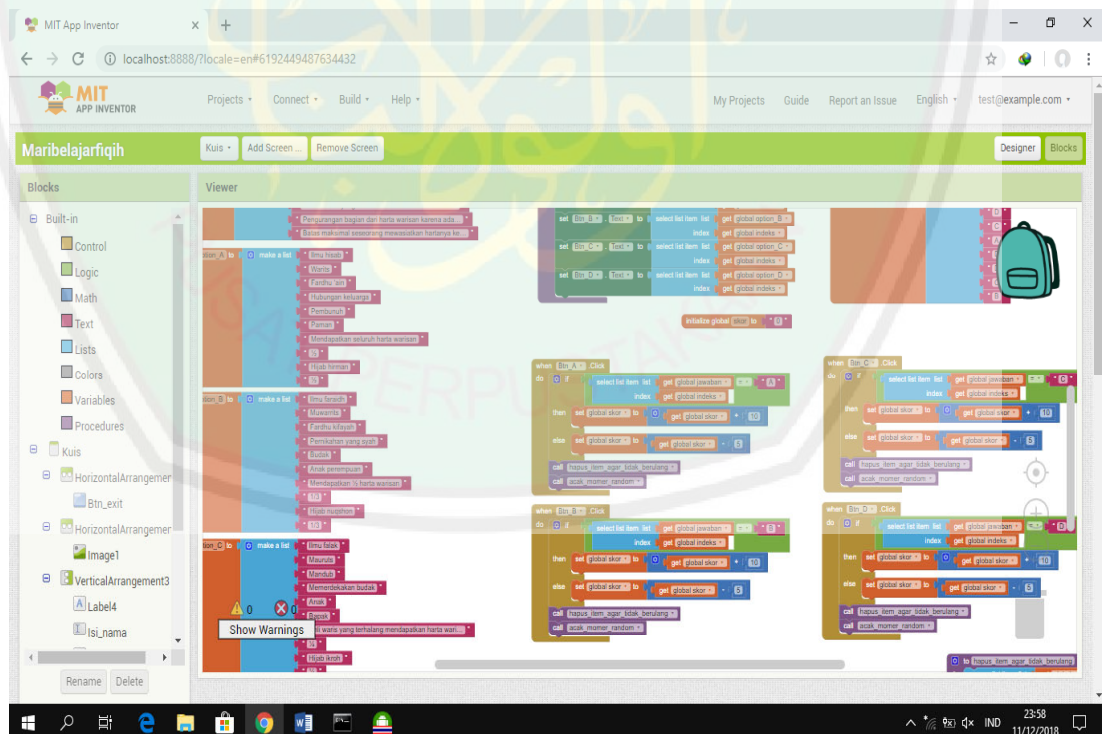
MIT App Inventor
localhost:8888/?locale=en#6192449487634432

MIT APP INVENTOR
Projects ▾ Connect ▾ Build ▾ Help ▾
My Projects Guide Report an Issue English ▾ test@example.com ▾

Maribelajarfiqih
Kuis ▾ Add Screen ... Remove Screen
Designer Blocks

Blocks
Built-in
Control
Logic
Math
Text
Lists
Colors
Variables
Procedures
Kuis
HorizontalArrangemer
Btn_exit
HorizontalArrangemer
Image1
VerticalArrangement3
Label4
Isi_nama
Rename Delete

Viewer

Pengurangan bagian dan harta warisan karena ada...
Batas maksimal seseorang mewasiatkan hartanya ke...
make a list
Ilmu hisab
Waris
Fardhu 'ain
Hubungan keluarga
Pembunuh
Paman
Mendapatkan seluruh harta warisan
½
Hijab hirman
⅙
make a list
Ilmu faraidh
Muwarris
Fardhu kifayah
Pernikahan yang sah
Budak
Anak perempuan
Mendapatkan ½ harta warisan
⅓
Hijab nuqshon
⅓
make a list
Ilmu fiqih
Mauruts
Manduh
Memerdekakan budak
Anak
Bapak
...li waris yang terhalang mendapatkan harta wari...
¼
Hijab ikroh

set Btn_B . Text to select list item list get global option_B index get global indeks
set Btn_C . Text to select list item list get global option_C index get global indeks
set Btn_D . Text to select list item list get global option_D index get global indeks
initialize global skor to 0

when Btn_A . Click
do if select list item list get global jawaban index get global indeks = A
then set global skor to get global skor + 10
else set global skor to get global skor - 5
call hapus_item_agar_tidak_berulang
call acak_nomer_random

when Btn_B . Click
do if select list item list get global jawaban index get global indeks = B
then set global skor to get global skor + 10
else set global skor to get global skor - 5
call hapus_item_agar_tidak_berulang
call acak_nomer_random

when Btn_C . Click
do if select list item list get global jawaban index get global indeks = C
then set global skor to get global skor + 10
else set global skor to get global skor - 5
call hapus_item_agar_tidak_berulang
call acak_nomer_random

when Btn_D . Click
do if select list item list get global jawaban index get global indeks = D
then set global skor to get global skor + 10
else set global skor to get global skor - 5
call hapus_item_agar_tidak_berulang
call acak_nomer_random

to hapus_item_agar_tidak_berulang

0 0
Show Warnings

IND 23:58 11/12/2018